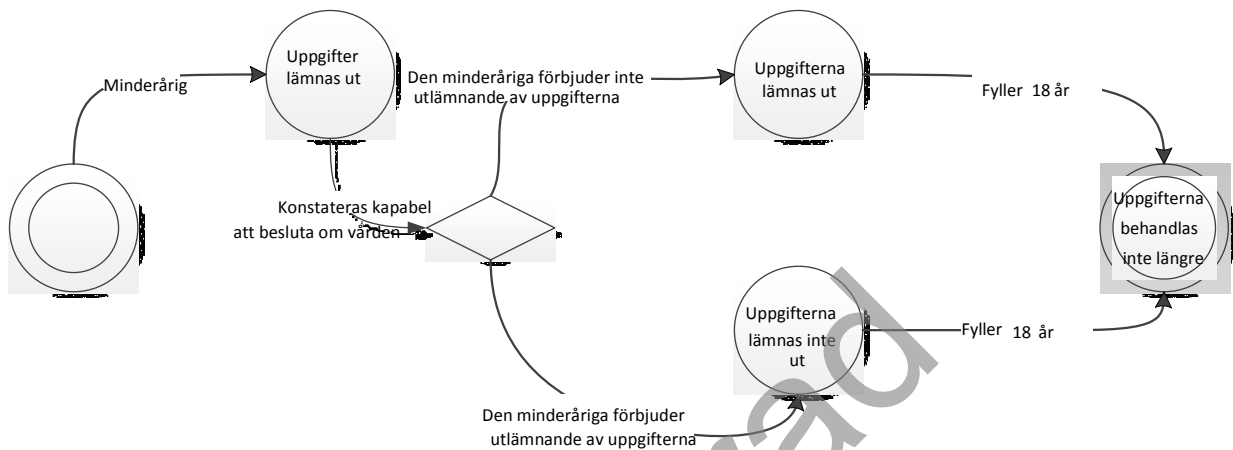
Minderårig

Uppgifter lämnas ut

Den minderåriga förbjuder inte utlämnande av uppgifterna

Uppgifterna lämnas ut

Fyller 18 år

Konstateras kapabel att besluta om vården

Uppgifterna behandlas inte längre

Uppgifterna lämnas inte ut

Fyller 18 år

Den minderåriga förbjuder utlämnande av uppgifterna